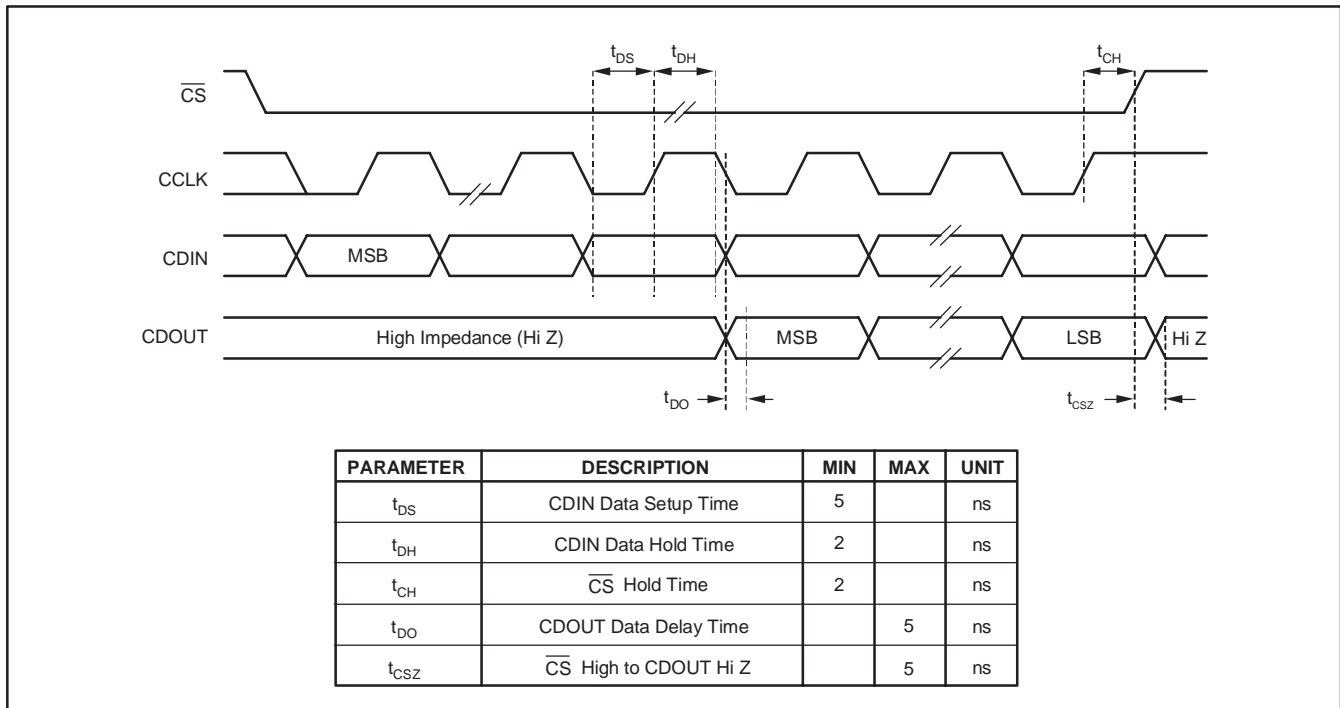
$t_{DS}$ $t_{DH}$ $t_{CH}$

$\overline{CS}$

CCLK

CDIN MSB

CDOUT High Impedance (Hi Z) MSB LSB Hi Z

$t_{DO}$ $t_{CSZ}$

| PARAMETER | DESCRIPTION | MIN | MAX | UNIT |
|---|---|---|---|---|
| $t_{DS}$ | CDIN Data Setup Time | 5 | | ns |
| $t_{DH}$ | CDIN Data Hold Time | 2 | | ns |
| $t_{CH}$ | $\overline{CS}$ Hold Time | 2 | | ns |
| $t_{DO}$ | CDOUT Data Delay Time | | 5 | ns |
| $t_{CSZ}$ | $\overline{CS}$ High to CDOUT Hi Z | | 5 | ns |